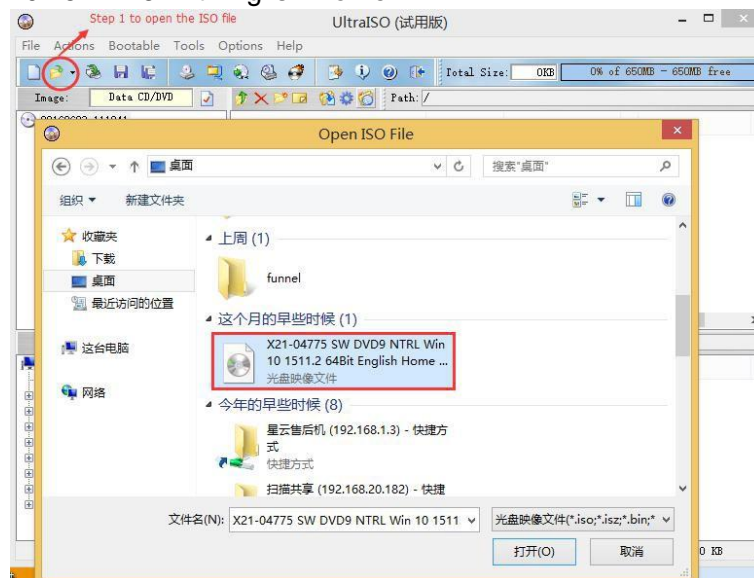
Step 1 to open the ISO file

UltraISO (试用版)

File Actions Bootable Tools Options Help

Total Size: 0KB 0% of 650MB - 650MB free

Image: Data CD/DVD Path: /

Open ISO File

桌面

搜索"桌面"

组织 ▾ 新建文件夹

收藏夹
下载
桌面
最近访问的位置

这台电脑

网络

上周 (1)

funnel

这个月的早些时候 (1)

X21-04775 SW DVD9 NTRL Win 10 1511.2 64Bit English Home ...
光盘映像文件

今年的早些时候 (8)

星云售后机 (192.168.1.3) - 快捷方式
快捷方式

扫描共享 (192.168.20.182) - 快捷

文件名(N): X21-04775 SW DVD9 NTRL Win 10 1511

光盘映像文件(*.iso;*.isz;*.bin;*

打开(O)

取消

0 KB